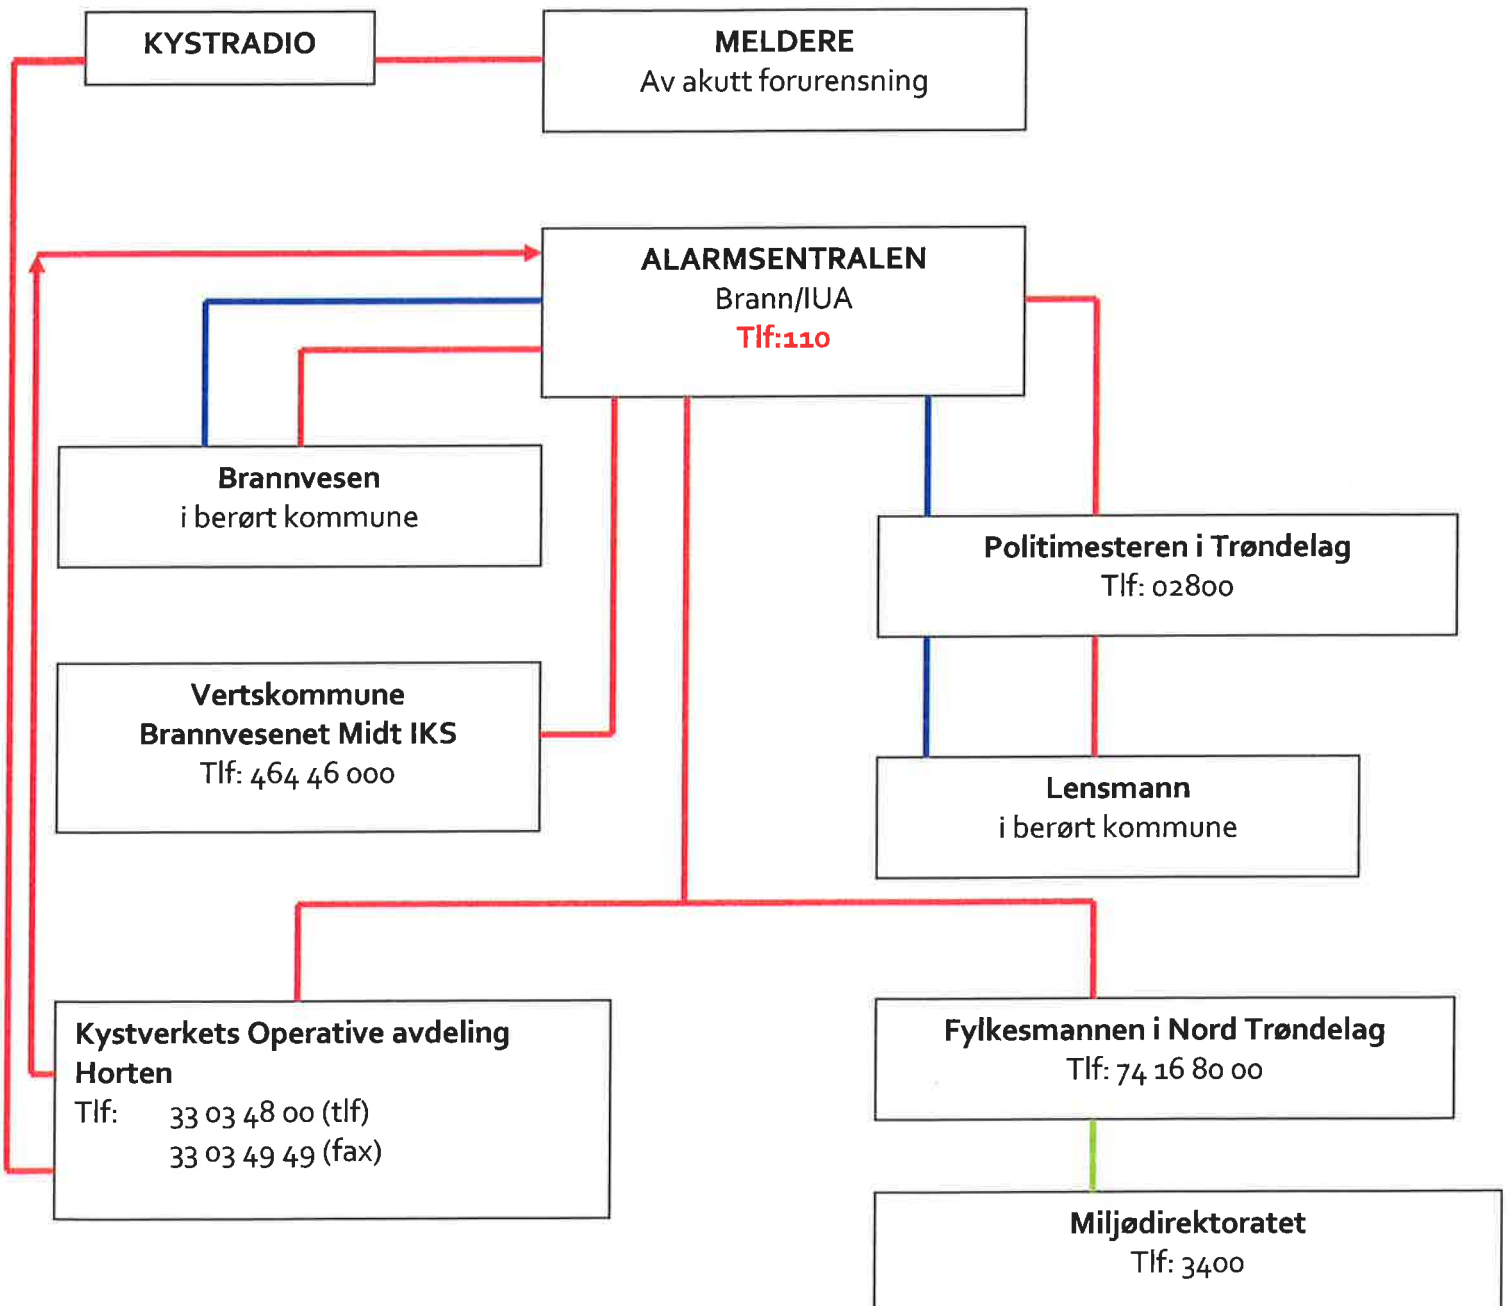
KYSTRADIO

MELDERE
Av akutt forurensning

ALARMSENTRALEN
Brann/IUA
Tlf:110

Brannvesen
i berørt kommune

Politimesteren i Trøndelag
Tlf: 02800

Vertskommune
Brannvesenet Midt IKS
Tlf: 464 46 000

Lensmann
i berørt kommune

Kystverkets Operative avdeling Horten
Tlf: 33 03 48 00 (tlf)
33 03 49 49 (fax)

Fylkesmannen i Nord Trøndelag
Tlf: 74 16 80 00

Miljødirektoratet
Tlf: 3400